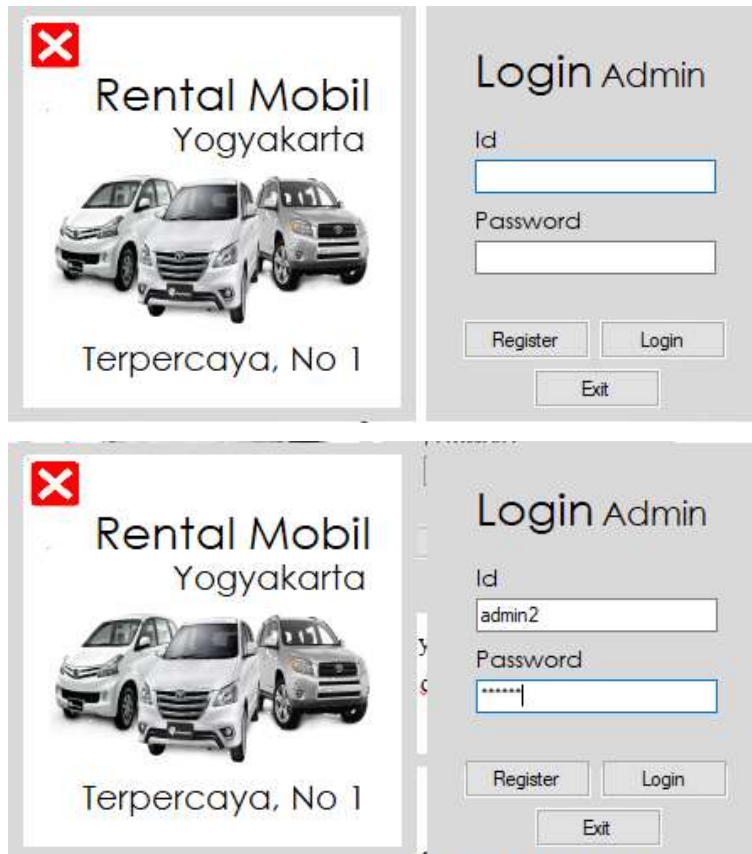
Rental Mobil
Yogyakarta

Terpercaya, No 1

Login Admin

Id

Password

Register

Login

Exit

Rental Mobil
Yogyakarta

Terpercaya, No 1

Login Admin

Id

admin2

Password

******

Register

Login

Exit